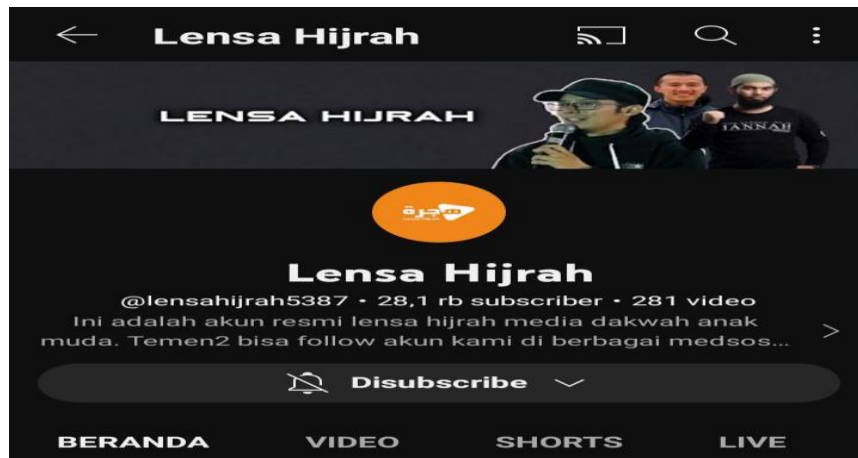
Lensa Hijrah

LENSA HIJRAH

JANNAH

Lensa Hijrah
@lensahijrah5387 • 28,1 rb subscriber • 281 video
Ini adalah akun resmi lensa hijrah media dakwah anak muda. Temen2 bisa follow akun kami di berbagai medsos...

Disubscribe

BERANDA VIDEO SHORTS LIVE